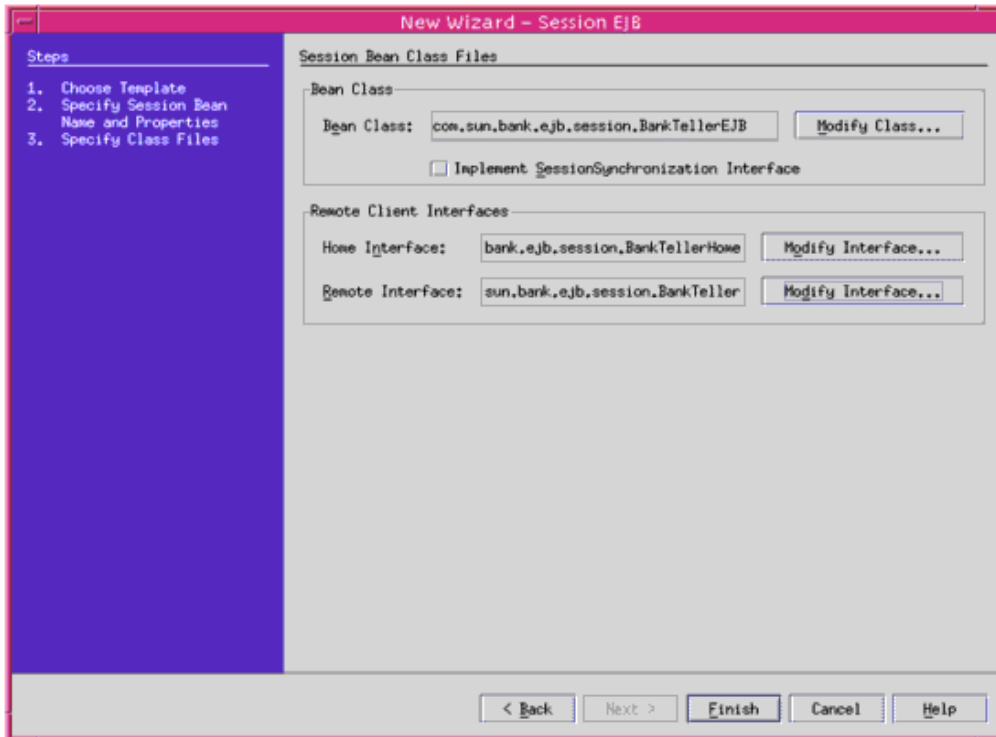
New Wizard – Session EJB

Steps

1. Choose Template
2. Specify Session Bean Name and Properties
3. Specify Class Files

Session Bean Class Files

Bean Class

Bean Class: com.sun.bank.ejb.session.BankTellerEJB

Modify Class...

Implement SessionSynchronization Interface

Remote Client Interfaces

Home Interface: bank.ejb.session.BankTellerHome

Modify Interface...

Remote Interface: sun.bank.ejb.session.BankTeller

Modify Interface...

< Back

Next >

Finish

Cancel

Help